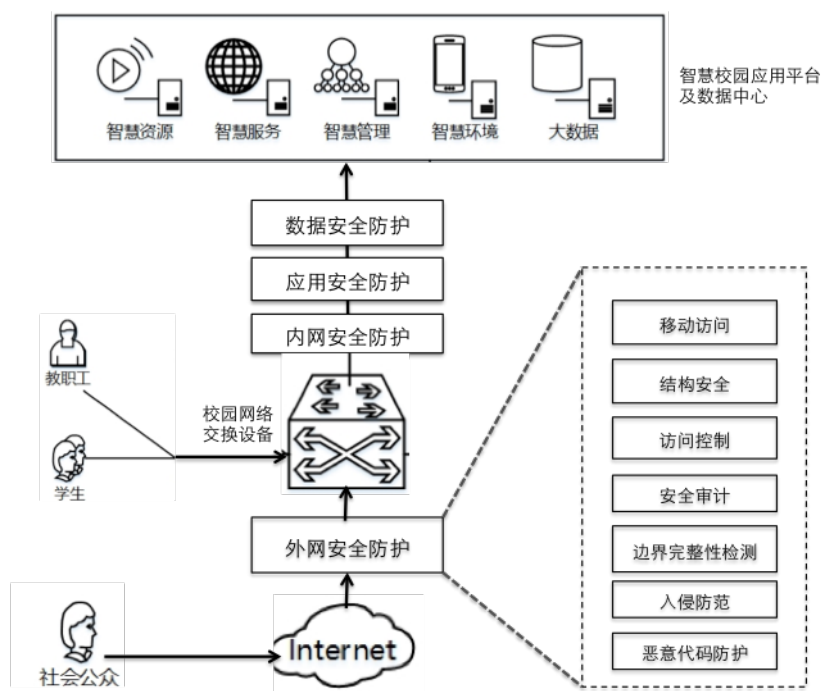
智慧资源 智慧服务 智慧管理 智慧环境 大数据

智慧校园应用平台及数据中心

数据安全防护

应用安全防护

内网安全防护

教职工

校园网络交换设备

学生

外网安全防护

社会公众

Internet

移动访问

结构安全

访问控制

安全审计

边界完整性检测

入侵防范

恶意代码防护